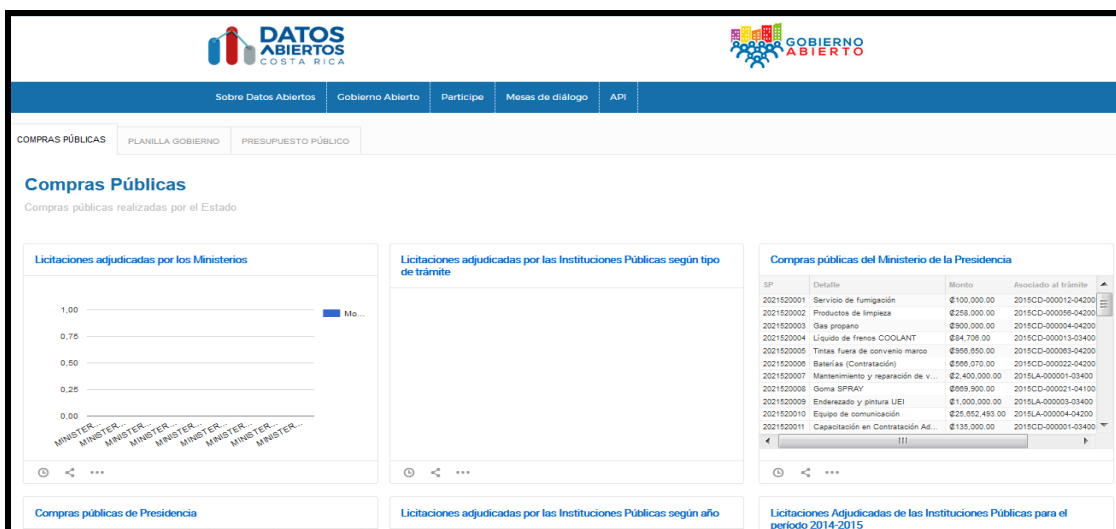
DATOS ABIERTOS COSTA RICA

GOBIERNO ABIERTO

Sobre Datos Abiertos | Gobierno Abierto | Partícipe | Mesas de diálogo | API

COMPRAS PÚBLICAS | PLANILLA GOBIERNO | PRESUPUESTO PÚBLICO

Compras Públicas

Compras públicas realizadas por el Estado

Licitaciones adjudicadas por los Ministerios

1,00
0,75
0,50
0,25
0,00

Mo...

MINISTER... MINISTER... MINISTER... MINISTER... MINISTER... MINISTER... MINISTER... MINISTER... MINISTER...

Licitaciones adjudicadas por las Instituciones Públicas según tipo de trámite

Compras públicas del Ministerio de la Presidencia

| SP | Detalle | Monto | Asociado al trámite |
|---|---|---|---|
| 2021520001 | Servicio de fumigación | ¢100,000.00 | 2015CD-000012-04200 |
| 2021520002 | Productos de limpieza | ¢258,000.00 | 2015CD-000056-04200 |
| 2021520003 | Gas propano | ¢900,000.00 | 2015CD-000004-04200 |
| 2021520004 | Líquido de frenos COOLANT | ¢84,706.00 | 2015CD-000013-03400 |
| 2021520005 | Tintas fuera de convenio marco | ¢956,650.00 | 2015CD-000063-04200 |
| 2021520006 | Baterías (Contratación) | ¢566,070.00 | 2015CD-000022-04200 |
| 2021520007 | Mantenimiento y reparación de v... | ¢2,400,000.00 | 2015LA-000001-03400 |
| 2021520008 | Goma SPRAY | ¢669,900.00 | 2015CD-000021-04100 |
| 2021520009 | Enderezado y pintura UEI | ¢1,000,000.00 | 2015LA-000003-03400 |
| 2021520010 | Equipo de comunicación | ¢25,652,493.00 | 2015LA-000004-04200 |
| 2021520011 | Capacitación en Contratación Ad... | ¢135,000.00 | 2015CD-000001-03400 |

Compras públicas de Presidencia

Licitaciones adjudicadas por las Instituciones Públicas según año

Licitaciones Adjudicadas de las Instituciones Públicas para el periodo 2014-2015